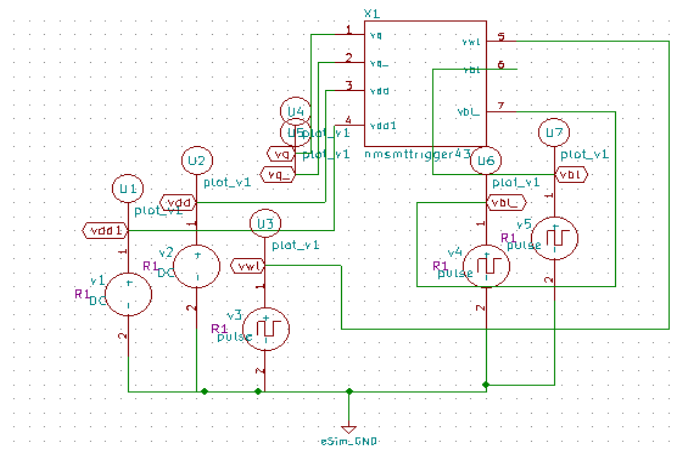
X1
1 vq
2 vq_
3 vdd
4 vdd1
vwl 5
vbl 6
vbl_ 7
nmsmttrigger43

U4
U5 plot_v1
plot_v1
vq
vq_

U2
plot_v1
vdd

U1
plot_v1
vdd1

U3
plot_v1
vwl

U6
plot_v1
vbl_

U7
plot_v1
vbl

v1
R1
DC
1
2

v2
R1
DC
1
2

v3
R1
pulse
1
2

v4
R1
pulse
1
2

v5
R1
pulse
1
2

eSim_GND